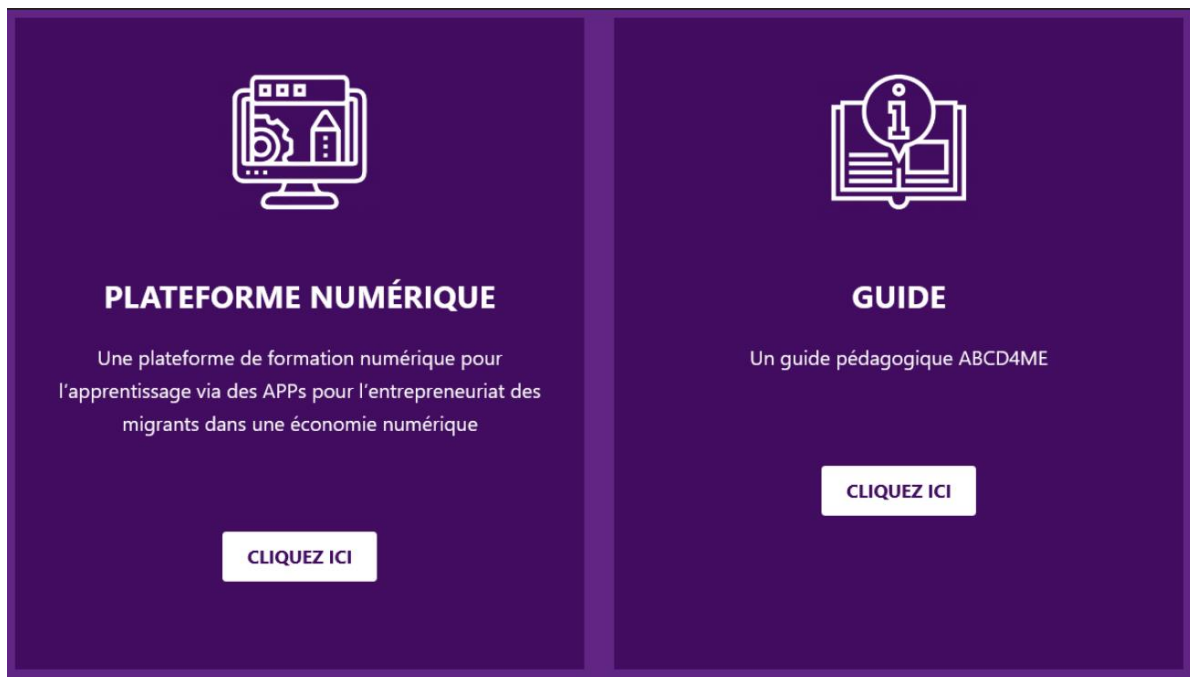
PLATEFORME NUMÉRIQUE

Une plateforme de formation numérique pour l'apprentissage via des APPs pour l'entrepreneuriat des migrants dans une économie numérique

CLIQUEZ ICI

GUIDE

Un guide pédagogique ABCD4ME

CLIQUEZ ICI